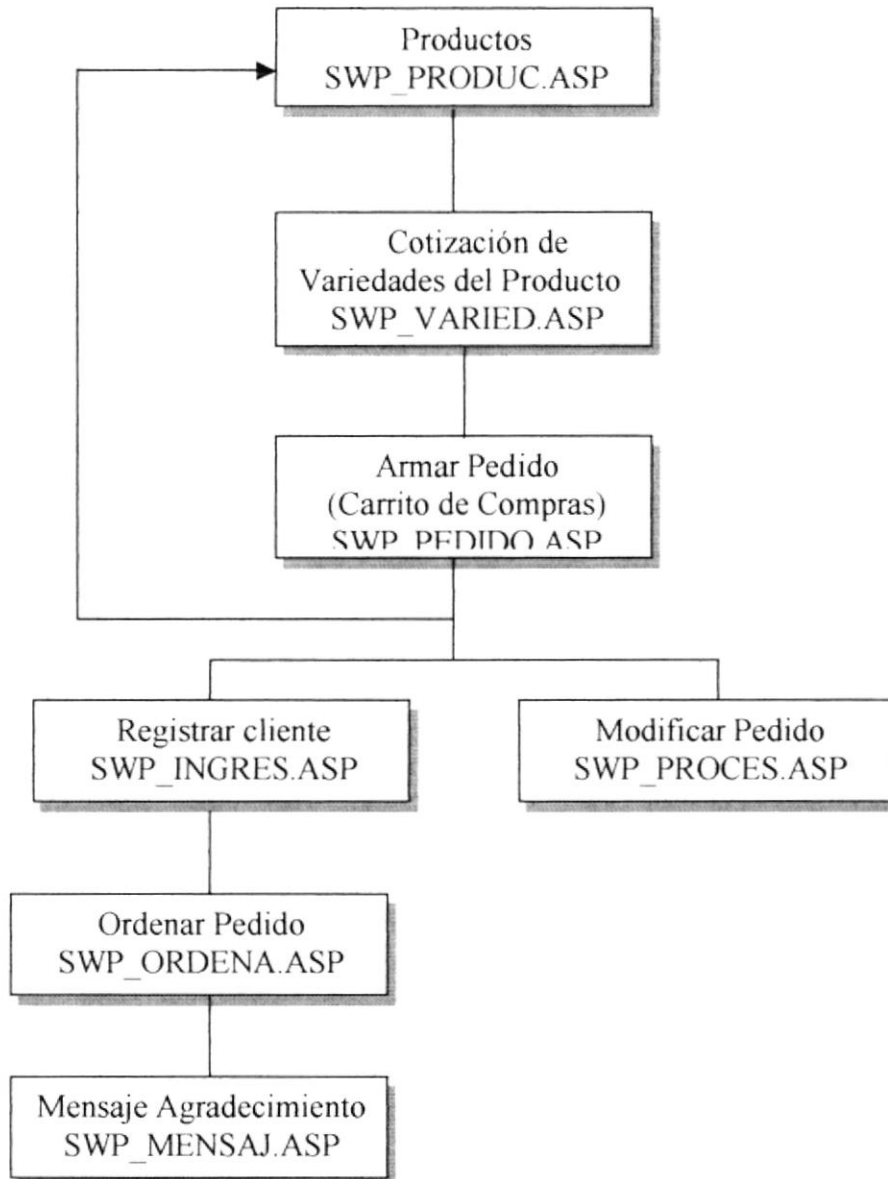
Productos
SWP_PRODUC.ASP

Cotización de
Variedades del Producto
SWP_VARIED.ASP

Armar Pedido
(Carrito de Compras)
SWP_PEDIDO.ASP

Registrar cliente
SWP_INGRES.ASP

Modificar Pedido
SWP_PROCES.ASP

Ordenar Pedido
SWP_ORDENA.ASP

Mensaje Agradecimiento
SWP_MENSAJ.ASP